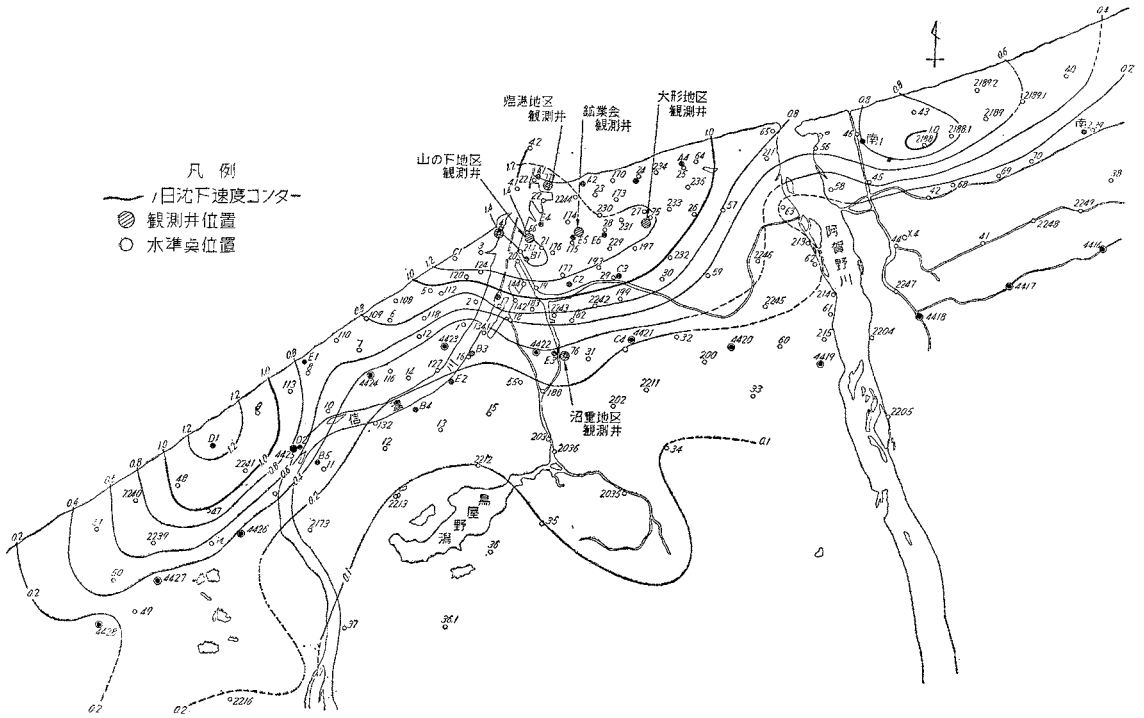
凡 例
1日沈下速度コンター
観測井位置
水準点位置

臨港地区観測井
鉱業会観測井
大形地区観測井
山の下地区観測井
沼垂地区観測井

阿賀野川
信濃川
鳥屋野潟

南1
南2
1.0
0.8
0.6
0.4
0.2
0.1
2188
2188.1
2189
2189.1
2189.2
43
45
40
2249
2248
2247
4416
4417
4418
2204
2205
4419
4420
4421
4422
4423
4424
4425
4426
4427
4428
2246
2245
2242
2243
2241
2240
2239
2213
2212
2211
2036
2035
2033
2173
2216
C1
C2
C3
C4
D1
D2
E1
E2
E5
E6
B1
B3
B4
B5
A4
36
37
38
35
34
33
32
31
30
50
47
48